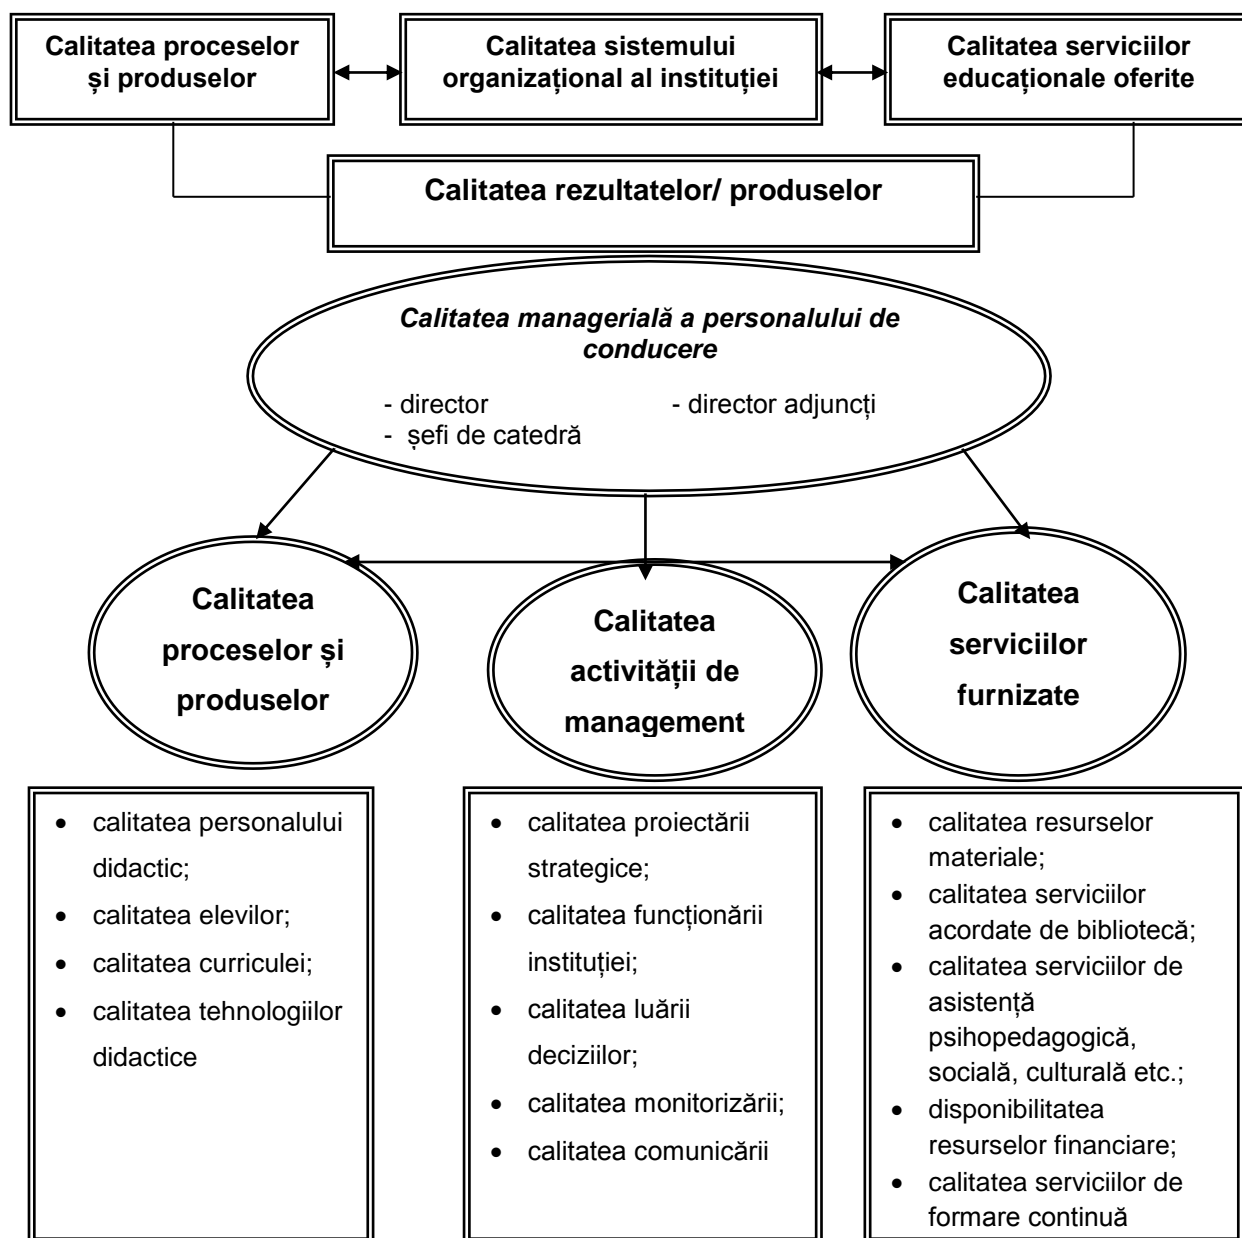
Calitatea proceselor și produselor

Calitatea sistemului organizațional al instituției

Calitatea serviciilor educaționale oferite

Calitatea rezultatelor/ produselor

Calitatea managerială a personalului de conducere

- director
- director adjuncți
- șefi de catedră

Calitatea proceselor și produselor

Calitatea activității de management

Calitatea serviciilor furnizate

- calitatea personalului didactic;
- calitatea elevilor;
- calitatea curriculei;
- calitatea tehnologiilor didactice

- calitatea proiectării strategice;
- calitatea funcționării instituției;
- calitatea luării deciziilor;
- calitatea monitorizării;
- calitatea comunicării

- calitatea resurselor materiale;
- calitatea serviciilor acordate de bibliotecă;
- calitatea serviciilor de asistență psihopedagogică, socială, culturală etc.;
- disponibilitatea resurselor financiare;
- calitatea serviciilor de formare continuă